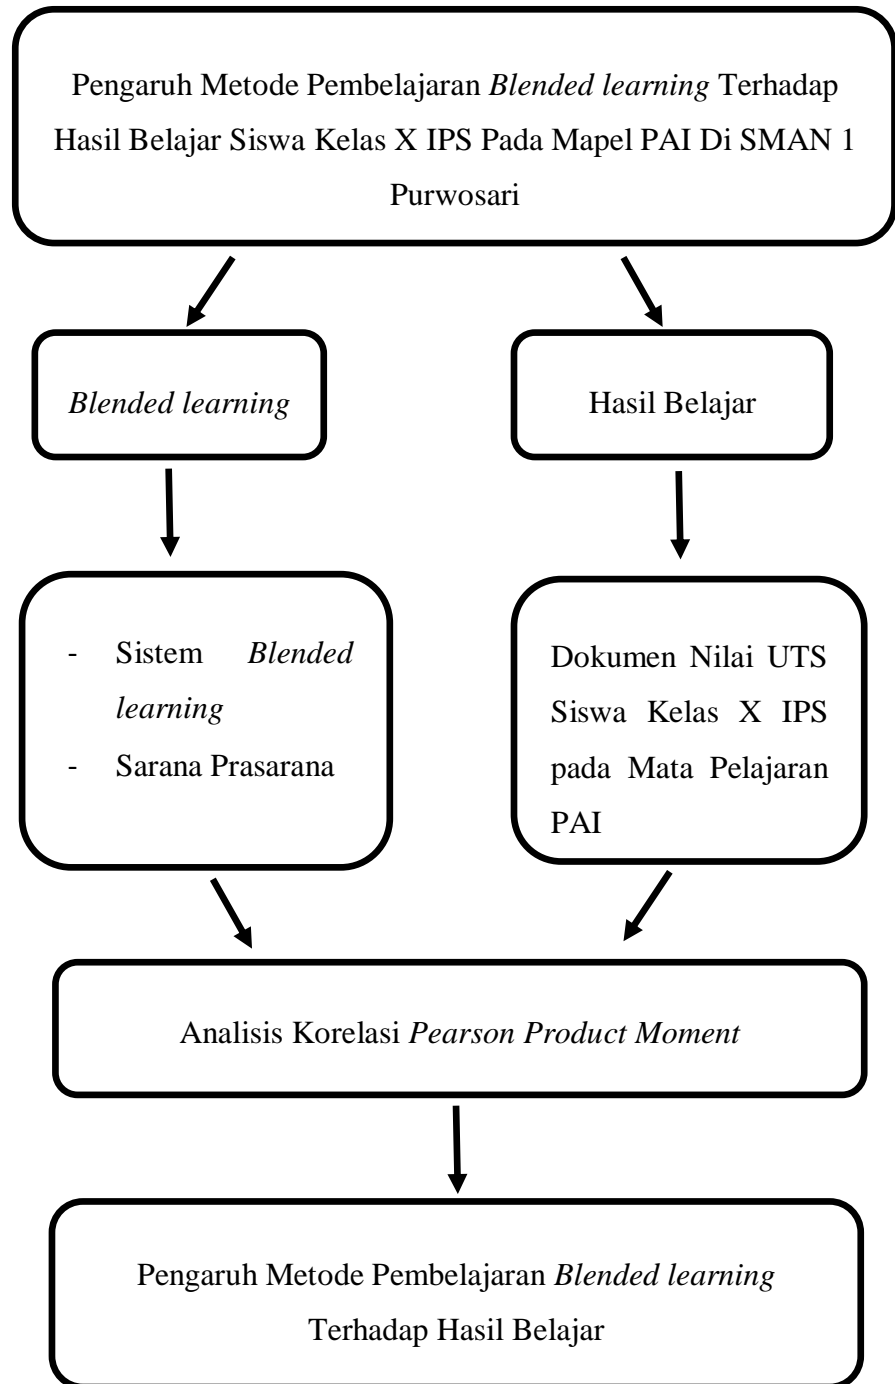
Pengaruh Metode Pembelajaran Blended learning Terhadap Hasil Belajar Siswa Kelas X IPS Pada Mapel PAI Di SMAN 1 Purwosari

Blended learning

Hasil Belajar

- Sistem Blended learning
- Sarana Prasarana

Dokumen Nilai UTS Siswa Kelas X IPS pada Mata Pelajaran PAI

Analisis Korelasi Pearson Product Moment

Pengaruh Metode Pembelajaran Blended learning Terhadap Hasil Belajar